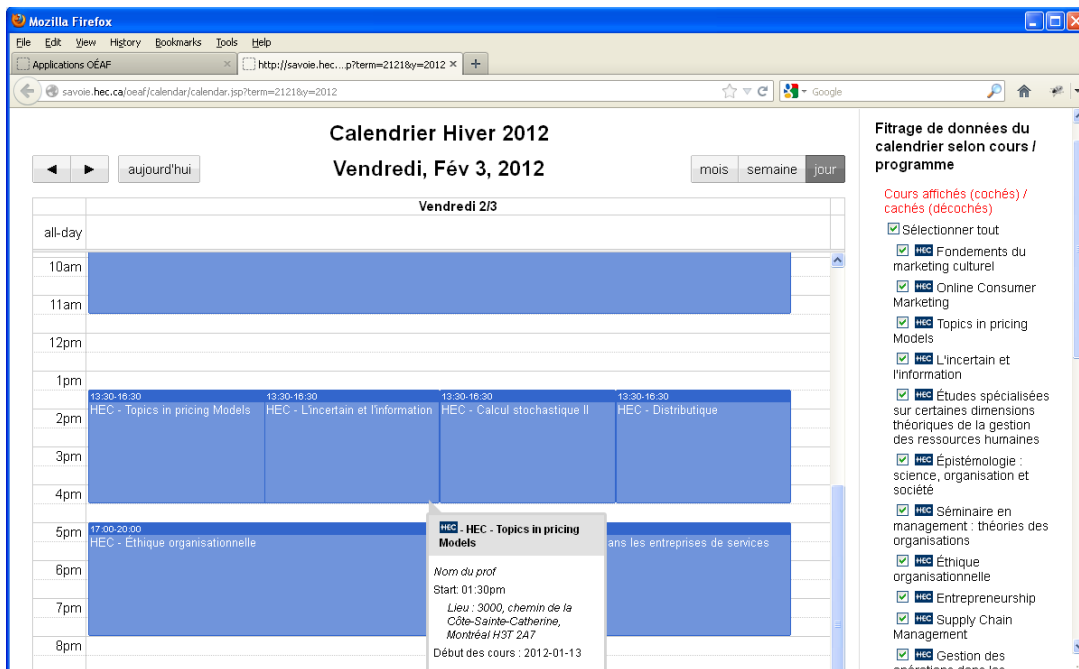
Mozilla Firefox

File Edit View History Bookmarks Tools Help

Applications OÉAF

http://savoie.hec....p?term=2121&y=2012

savoie.hec.ca/oeaf/calendar/calendar.jsp?term=2121&y=2012

Google

Calendrier Hiver 2012

◄ ► aujourd'hui

Vendredi, Fév 3, 2012

mois semaine jour

Vendredi 2/3

all-day

10am
11am
12pm
1pm
2pm
3pm
4pm
5pm
6pm
7pm
8pm

13:30-16:30
HEC - Topics in pricing Models

13:30-16:30
HEC - L'incertain et l'information

13:30-16:30
HEC - Calcul stochastique II

13:30-16:30
HEC - Distributique

17:00-20:00
HEC - Éthique organisationnelle

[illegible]ans les entreprises de services

HEC - HEC - Topics in pricing Models

Nom du prof

Start: 01:30pm

Lieu : 3000, chemin de la Côte-Sainte-Catherine, Montréal H3T 2A7

Début des cours : 2012-01-13

Fitrage de données du calendrier selon cours / programme

Cours affichés (cochés) / cachés (décochés)

Sélectionner tout

HEC Fondements du marketing culturel

HEC Online Consumer Marketing

HEC Topics in pricing Models

HEC L'incertain et l'information

HEC Études spécialisées sur certaines dimensions théoriques de la gestion des ressources humaines

HEC Épistémologie : science, organisation et société

HEC Séminaire en management : théories des organisations

HEC Éthique organisationnelle

HEC Entrepreneurship

HEC Supply Chain Management

HEC Gestion des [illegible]